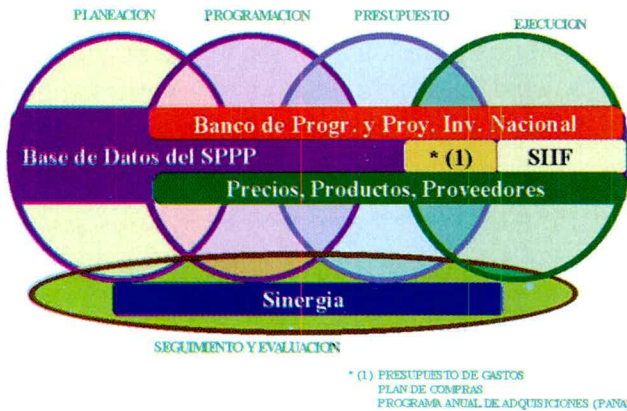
PLANEACION PROGRAMACION PRESUPUESTO EJECUCION

Banco de Progr. y Proy. Inv. Nacional

Base de Datos del SPPP

* (1)

SIIF

Precios, Productos, Proveedores

Sinergia

SEGUIMIENTO Y EVALUACION

* (1) PRESUPUESTO DE GASTOS
PLAN DE COMPRAS
PROGRAMA ANUAL DE ADQUISICIONES (PANA